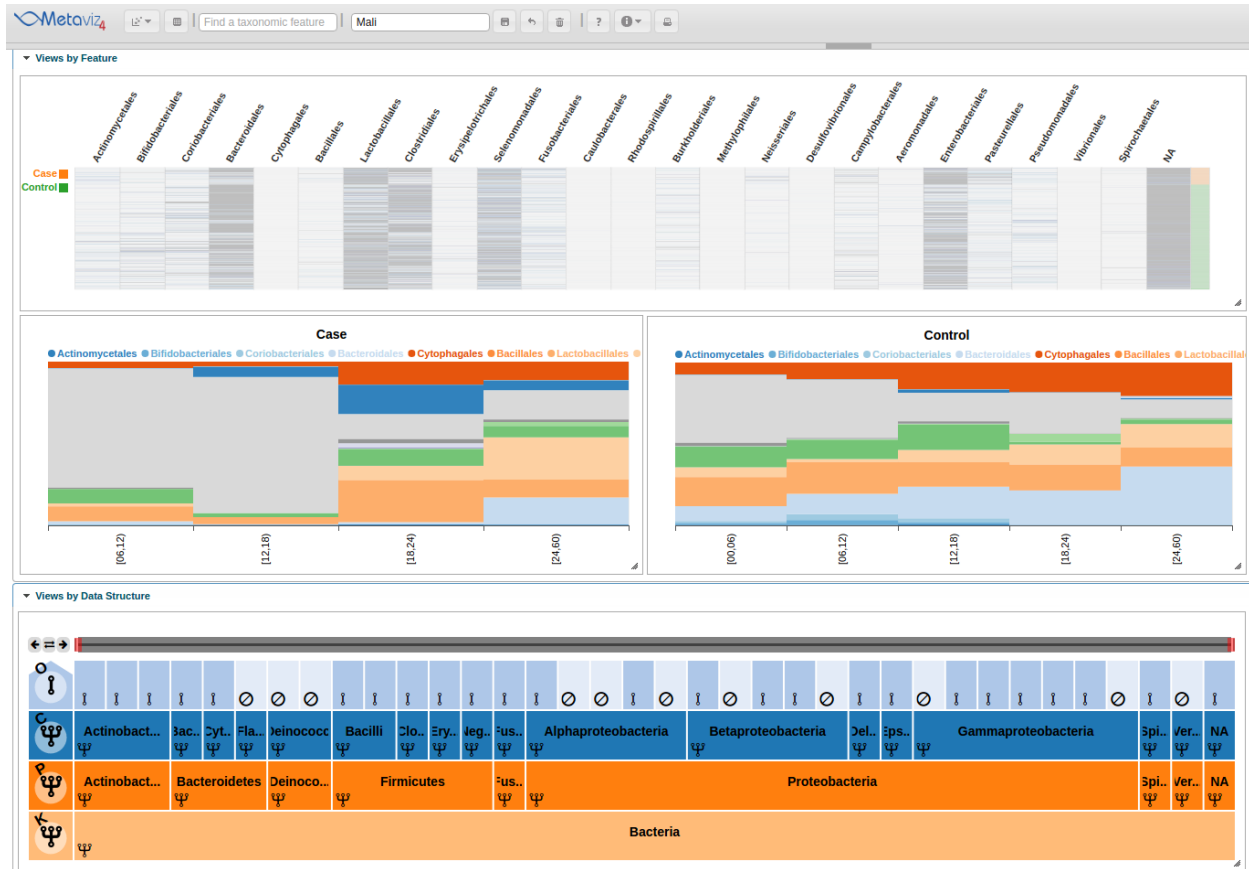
Metaviz4

Find a taxonomic feature

Mali

Views by Feature

Actinomycetales
Bifidobacteriales
Coriobacteriales
Bacteroidales
Cytophagales
Bacillales
Lactobacillales
Clostridiales
Erysipelotrichales
Selenomonadales
Fusobacteriales
Caulobacterales
Rhodospirillales
Burkholderiales
Methylophilales
Neisseriales
Desulfovibrionales
Campylobacterales
Aeromonadales
Enterobacteriales
Pasteurellales
Pseudomonadales
Vibrionales
Spirochaetales
NA

Case
Control

Case

Actinomycetales Bifidobacteriales Coriobacteriales Bacteroidales Cytophagales Bacillales Lactobacillales

[06,12]
[12,18]
[18,24]
[24,60]

Control

Actinomycetales Bifidobacteriales Coriobacteriales Bacteroidales Cytophagales Bacillales Lactobacillales

[00,06]
[06,12]
[12,18]
[18,24]
[24,60]

Views by Data Structure

O
C
P
K

Actinobact... Bac.. Cyt.. Fla... Deinococc Bacilli Clo.. Ery.. Neg.. Fus.. Alphaproteobacteria Betaproteobacteria Del.. Eps.. Gammaproteobacteria Spi.. Ver.. NA

Actinobact... Bacteroidetes Deinoco... Firmicutes Fus.. Proteobacteria Spi.. Ver.. NA

Bacteria